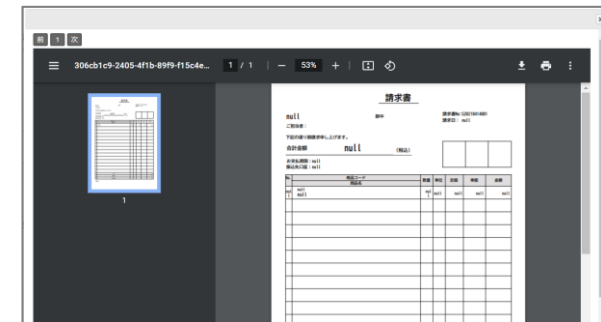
前 1 次

306cb1c9-2405-4f1b-89f9-f15c4e... 1 / 1 — 53% +

1

請求書

null 御中

請求書No: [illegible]
請求日: null

ご担当者:

下記の通り御請求申し上げます。

合計金額 null (税込)

お支払期限: null
振込先口座: null

| No. | 商品コード 商品名 | 数量 | 単位 | 単価 | 税額 | 金額 |
|---|---|---|---|---|---|---|
| null | null null | null | | null | null | null |